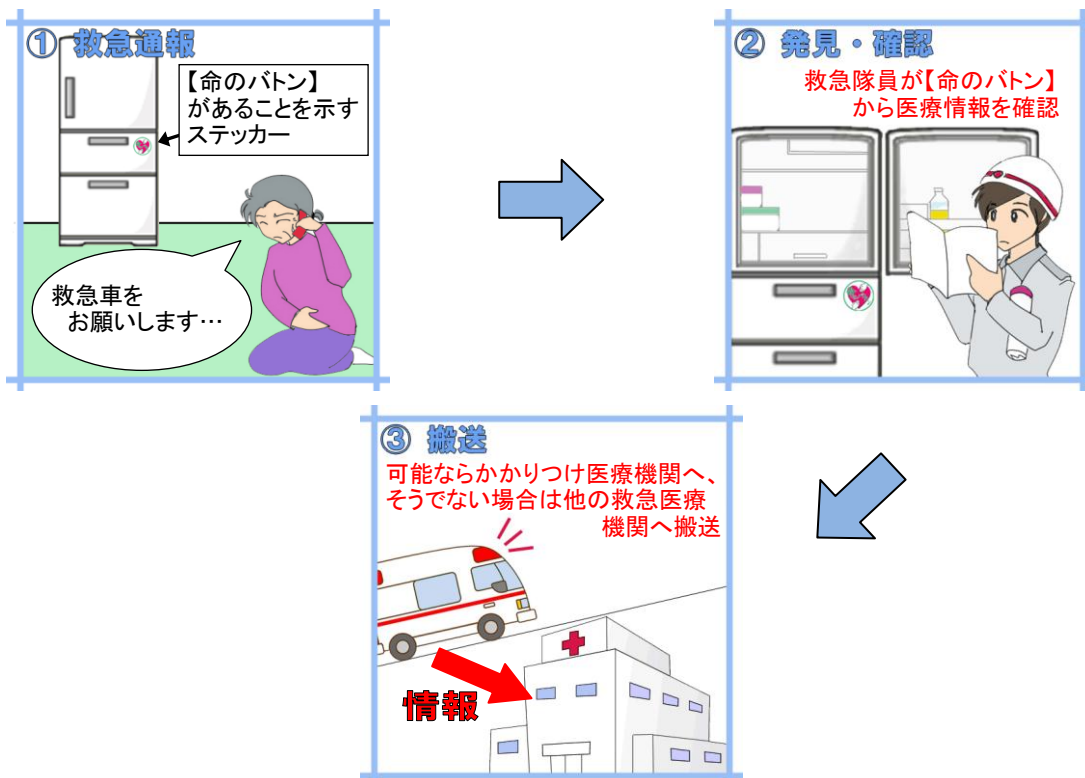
① 救急通報

【命のバトン】があることを示すステッカー

救急車をお願いします…

② 発見・確認

救急隊員が【命のバトン】から医療情報を確認

③ 搬送

可能ならかかりつけ医療機関へ、そうでない場合は他の救急医療機関へ搬送

情報